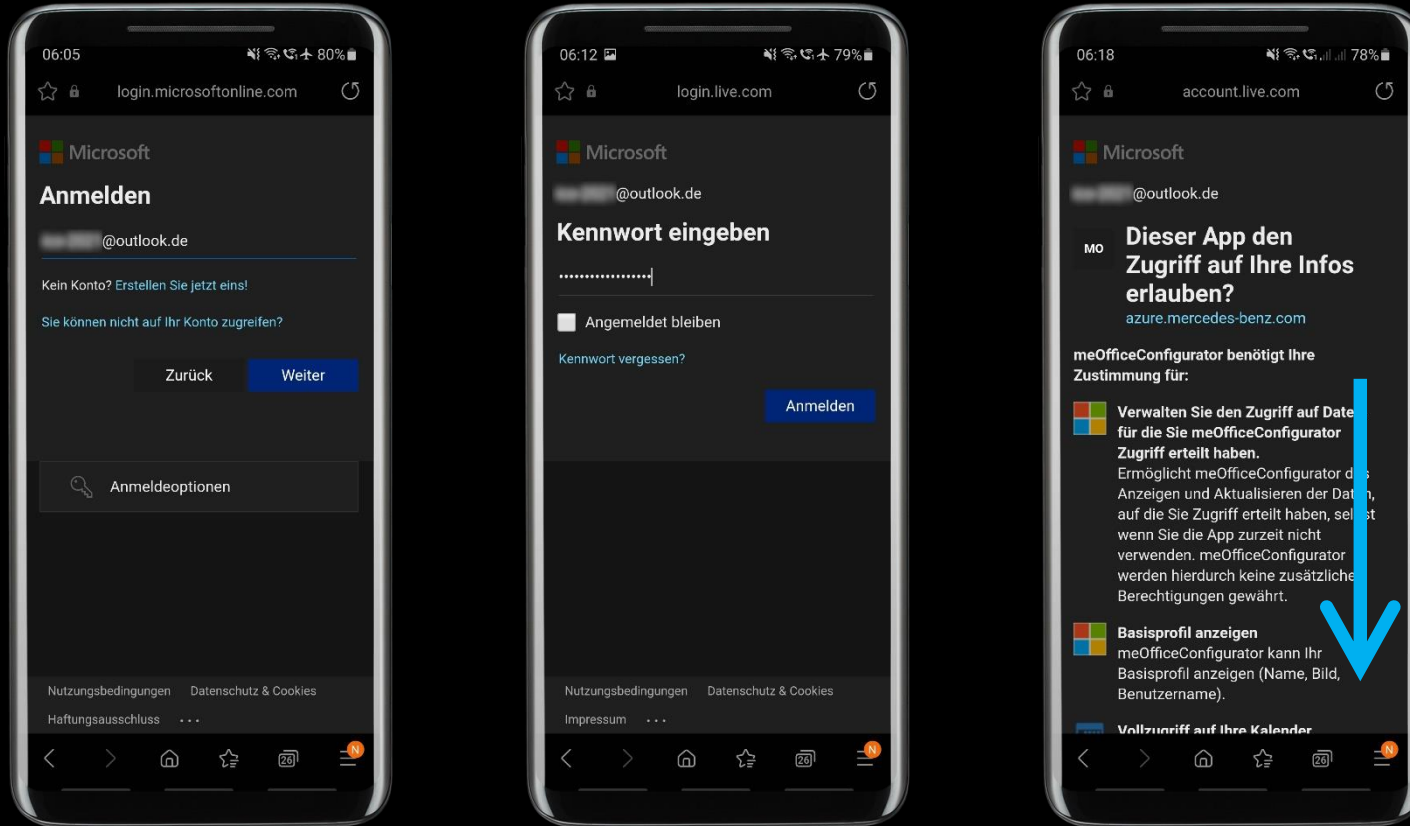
06:05
80%
login.microsoftonline.com

Microsoft

Anmelden

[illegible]@outlook.de

Kein Konto? Erstellen Sie jetzt eins!

Sie können nicht auf Ihr Konto zugreifen?

Zurück
Weiter

Anmeldeoptionen

Nutzungsbedingungen Datenschutz & Cookies
Haftungsausschluss ...

26
N

06:12
79%
login.live.com

Microsoft

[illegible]@outlook.de

Kennwort eingeben

••••••••••••••••••

Angemeldet bleiben

Kennwort vergessen?

Anmelden

Nutzungsbedingungen Datenschutz & Cookies
Impressum ...

26
N

06:18
78%
account.live.com

Microsoft

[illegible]@outlook.de

MO
Dieser App den Zugriff auf Ihre Infos erlauben?
azure.mercedes-benz.com

meOfficeConfigurator benötigt Ihre Zustimmung für:

Verwalten Sie den Zugriff auf Date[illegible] für die Sie meOfficeConfigurator Zugriff erteilt haben.
Ermöglicht meOfficeConfigurator d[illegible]s Anzeigen und Aktualisieren der Dat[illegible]n, auf die Sie Zugriff erteilt haben, sel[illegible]st wenn Sie die App zurzeit nicht verwenden. meOfficeConfigurator werden hierdurch keine zusätzliche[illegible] Berechtigungen gewährt.

Basisprofil anzeigen
meOfficeConfigurator kann Ihr Basisprofil anzeigen (Name, Bild, Benutzername).

Vollzugriff auf Ihre Kalender

26
N